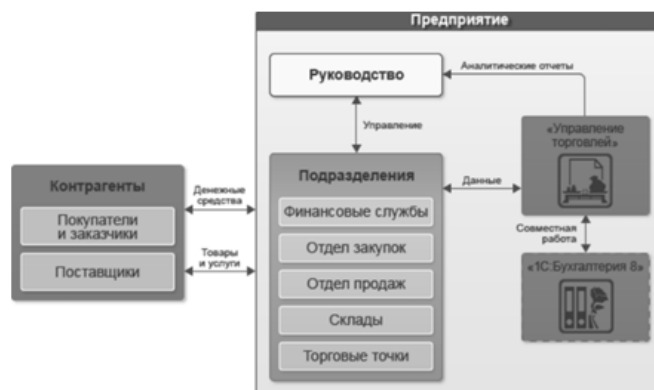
Предприятие

Руководство

Аналитические отчеты

Управление

«Управление торговлей»

Контрагенты

Покупатели и заказчики

Поставщики

Денежные средства

Товары и услуги

Подразделения

Финансовые службы

Отдел закупок

Отдел продаж

Склады

Торговые точки

Данные

Совместная работа

«1С:Бухгалтерия 8»